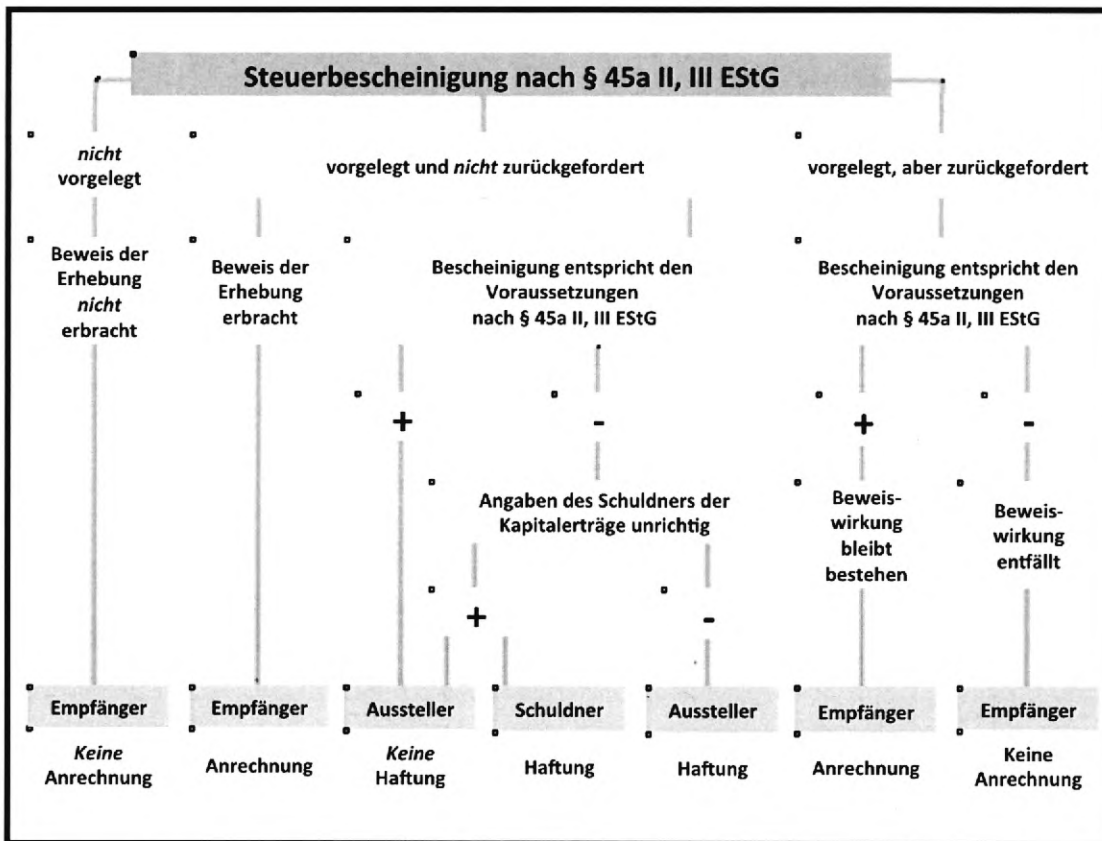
Steuerbescheinigung nach § 45a II, III EStG

*nicht* vorgelegt

vorgelegt und *nicht* zurückgefordert

vorgelegt, aber zurückgefordert

Beweis der Erhebung *nicht* erbracht

Beweis der Erhebung erbracht

Bescheinigung entspricht den Voraussetzungen nach § 45a II, III EStG

Bescheinigung entspricht den Voraussetzungen nach § 45a II, III EStG

+

-

+

-

Angaben des Schuldners der Kapitalerträge unrichtig

Beweiswirkung bleibt bestehen

Beweiswirkung entfällt

+

-

Empfänger

*Keine* Anrechnung

Empfänger

Anrechnung

Aussteller

*Keine* Haftung

Schuldner

Haftung

Aussteller

Haftung

Empfänger

Anrechnung

Empfänger

Keine Anrechnung